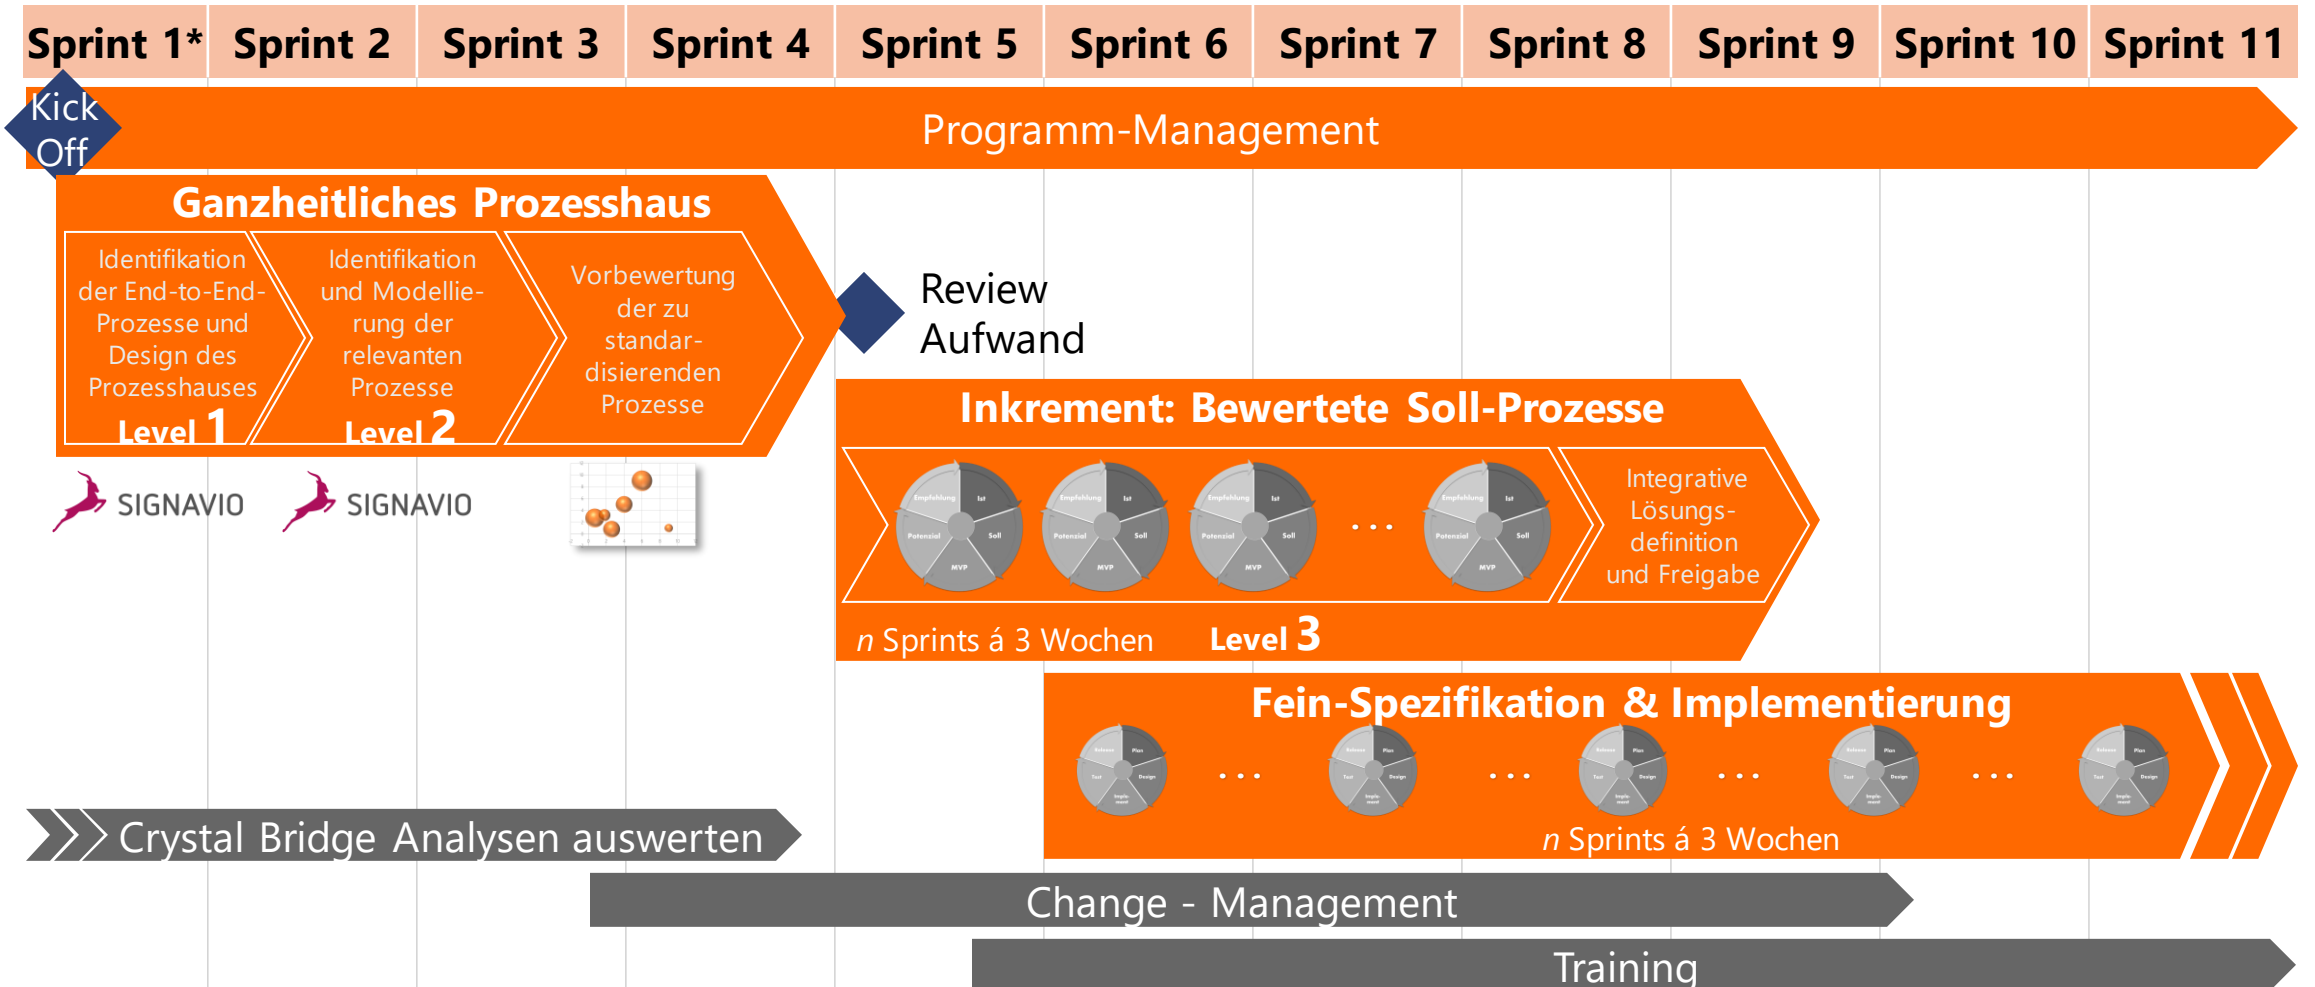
| Sprint 1* | Sprint 2 | Sprint 3 | Sprint 4 | Sprint 5 | Sprint 6 | Sprint 7 | Sprint 8 | Sprint 9 | Sprint 10 | Sprint 11 |
|---|---|---|---|---|---|---|---|---|---|---|

Kick Off

Programm-Management

Ganzheitliches Prozesshaus

Identifikation der End-to-End-Prozesse und Design des Prozesshauses Level 1

Identifikation und Modellierung der relevanten Prozesse Level 2

Vorbewertung der zu standardisierenden Prozesse

Review Aufwand

SIGNAVIO

SIGNAVIO

Inkrement: Bewertete Soll-Prozesse

Empfehlung Ist Potenzial Soll MVP

Empfehlung Ist Potenzial Soll MVP

Empfehlung Ist Potenzial Soll MVP

. . .

Empfehlung Ist Potenzial Soll MVP

Integrative Lösungsdefinition und Freigabe

$n$ Sprints á 3 Wochen

Level 3

Fein-Spezifikation & Implementierung

Release Plan Test Design Implement

. . .

Release Plan Test Design Implement

. . .

Release Plan Test Design Implement

. . .

Release Plan Test Design Implement

. . .

Release Plan Test Design Implement

$n$ Sprints á 3 Wochen

Crystal Bridge Analysen auswerten

Change - Management

Training